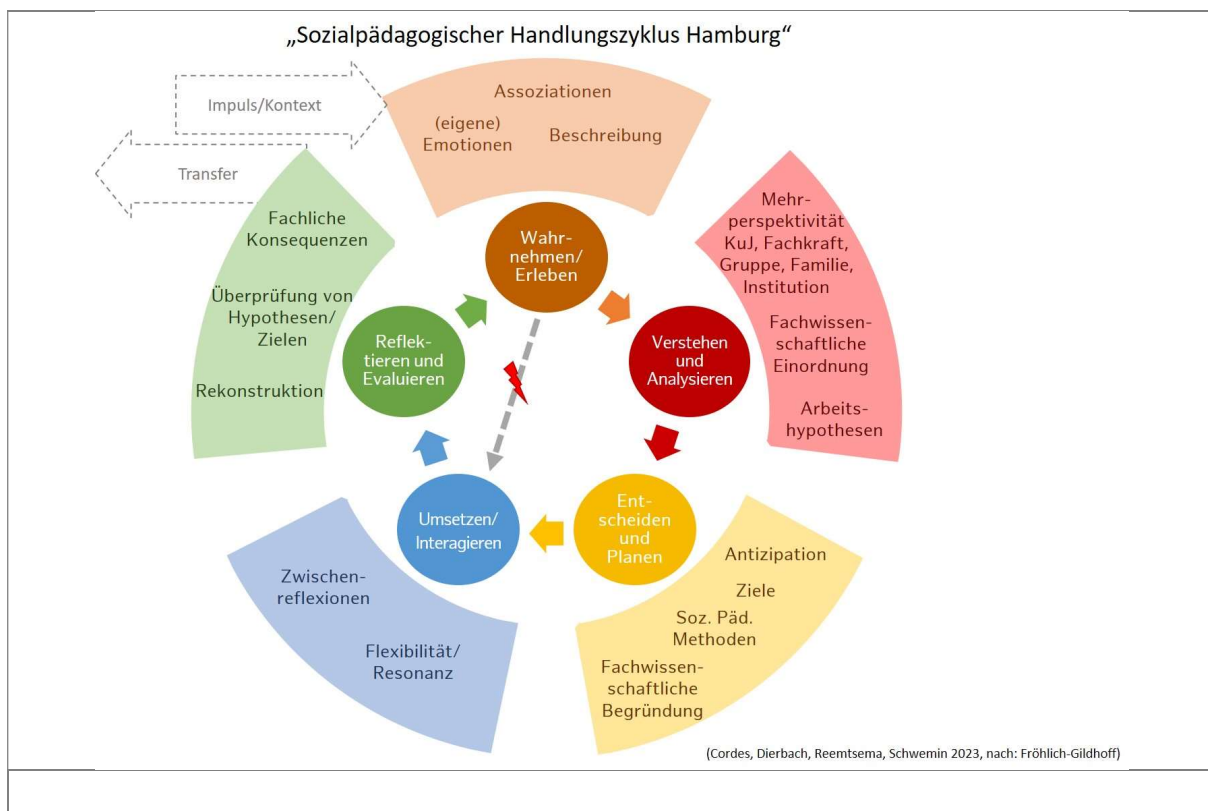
„Sozialpädagogischer Handlungszyklus Hamburg“

Impuls/Kontext

Transfer

Assoziationen

(eigene) Emotionen

Beschreibung

Mehrperspektivität KuJ, Fachkraft, Gruppe, Familie, Institution

Fachwissenschaftliche Einordnung

Arbeitshypothesen

Antizipation

Ziele

Soz. Päd. Methoden

Fachwissenschaftliche Begründung

Zwischenreflexionen

Flexibilität/ Resonanz

Fachliche Konsequenzen

Überprüfung von Hypothesen/ Zielen

Rekonstruktion

Wahrnehmen/ Erleben

Verstehen und Analysieren

Entscheiden und Planen

Umsetzen/ Interagieren

Reflektieren und Evaluieren

(Cordes, Dierbach, Reemtsema, Schwemin 2023, nach: Fröhlich-Gildhoff)